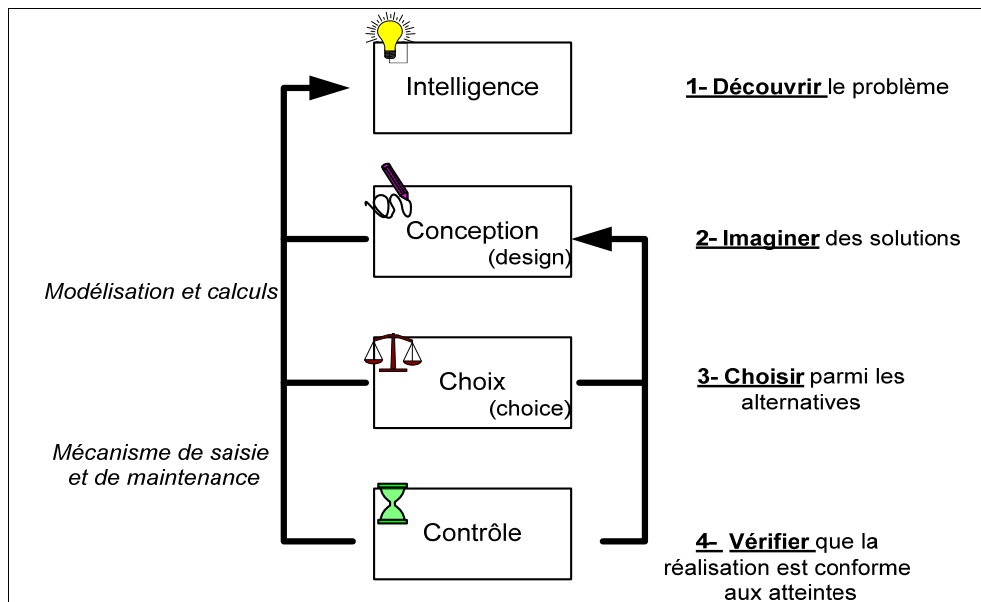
Intelligence

1- Découvrir le problème

Conception
(design)

2- Imaginer des solutions

Modélisation et calculs

Choix
(choice)

3- Choisir parmi les alternatives

Mécanisme de saisie et de maintenance

Contrôle

4- Vérifier que la réalisation est conforme aux atteintes